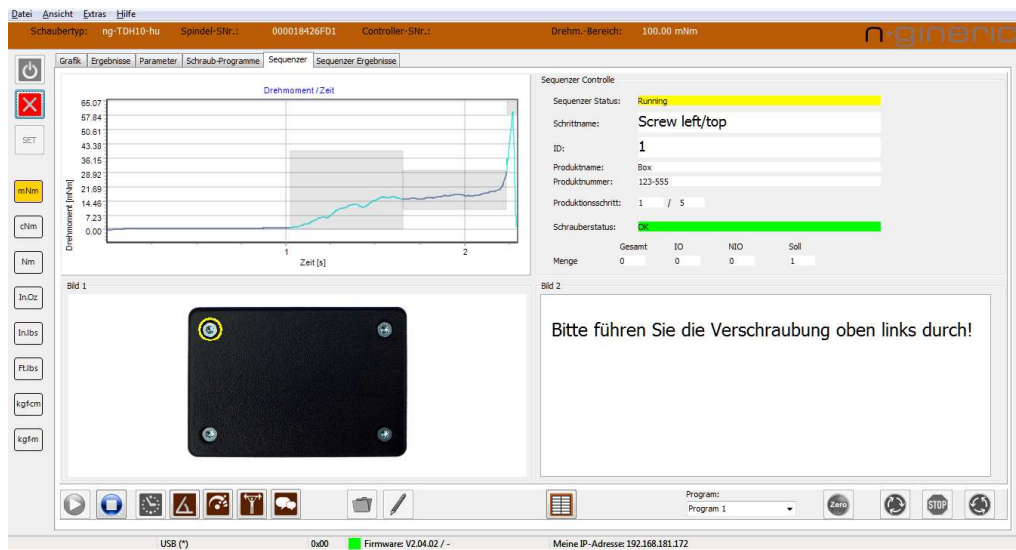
Datei Ansicht Extras Hilfe

Schaubertyp: ng-TDH10-hu Spindel-SNr.: 000018426FD1 Controller-SNr.: Drehm.-Bereich: 100.00 mNm

n-gineric

Grafik | Ergebnisse | Parameter | Schraub-Programme | Sequenzer | Sequenzer Ergebnisse

SET

mNm
cNm
Nm
In.Oz
In.lbs
Ft.lbs
kgfcm
kgfm

Drehmoment / Zeit

65.07
57.84
50.61
43.38
36.15
28.92
21.69
14.46
7.23
0.00

Drehmoment [mNm]

1
2
Zeit [s]

Sequenzer Controlle

Sequenzer Status: Running

Schrittname: Screw left/top

ID: 1

Produktname: Box

Produktnummer: 123-555

Produktionsschritt: 1 / 5

Schrauberstatus: OK

| | Gesamt | IO | NIO | Soll |
|---|---|---|---|---|
| Menge | 0 | 0 | 0 | 1 |

Bild 1

Bild 2

Bitte führen Sie die Verschraubung oben links durch!

Program:
Program 1

Zero
STOP

USB (*) 0x00 Firmware: V2.04.02 / - Meine IP-Adresse: 192.168.181.172